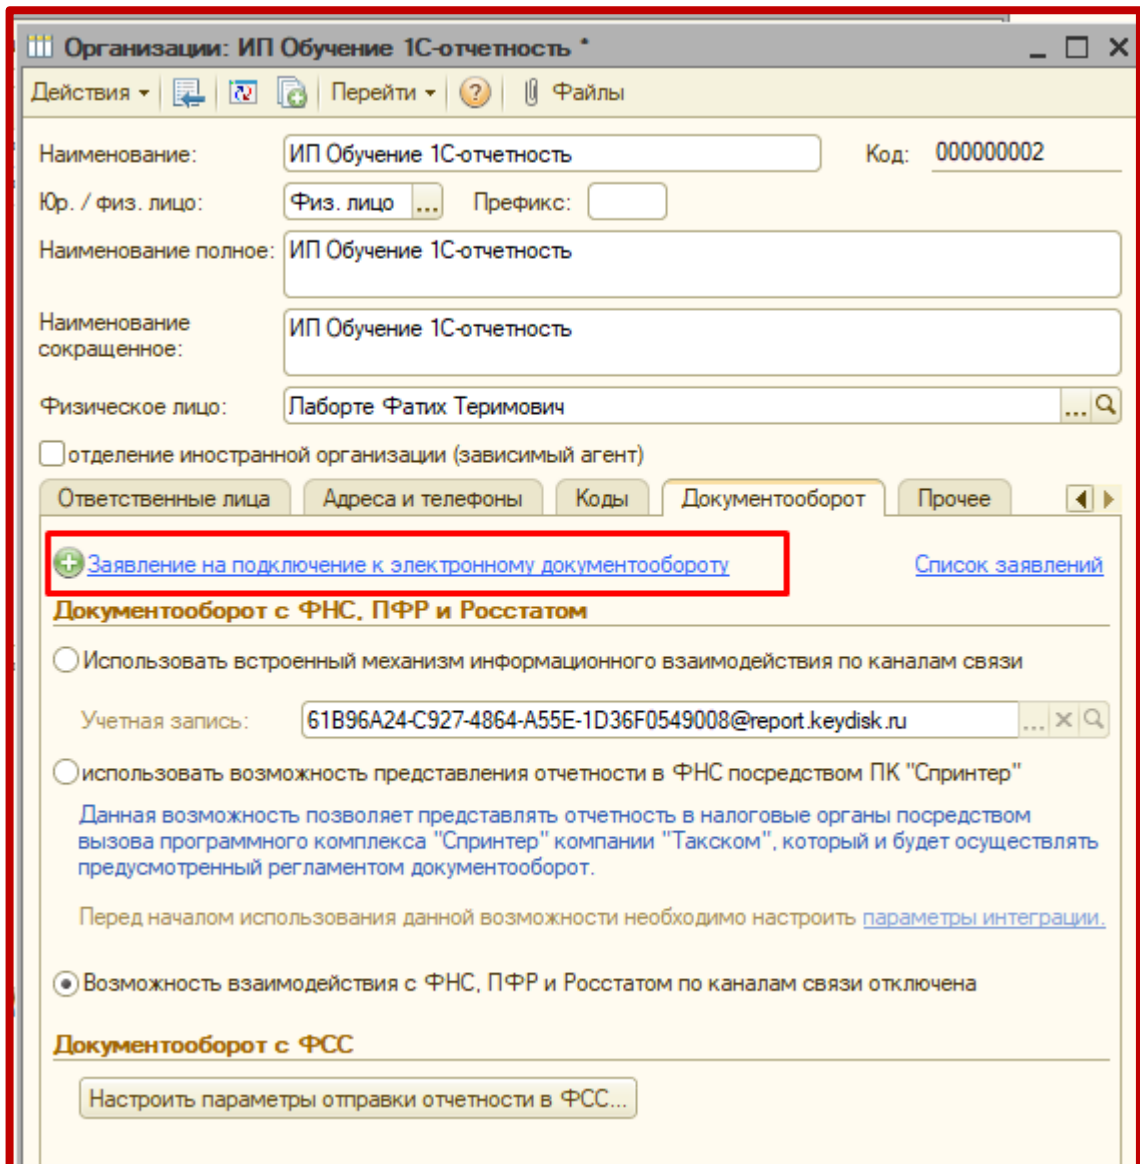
Организации: ИП Обучение 1С-отчетность *

Действия   Перейти   Файлы

Наименование: ИП Обучение 1С-отчетность   Код: 000000002

Юр. / физ. лицо: Физ. лицо ...   Префикс:

Наименование полное: ИП Обучение 1С-отчетность

Наименование сокращенное: ИП Обучение 1С-отчетность

Физическое лицо: Лаборте Фатих Теримович

отделение иностранной организации (зависимый агент)

Ответственные лица | Адреса и телефоны | Коды | Документооборот | Прочее

Заявление на подключение к электронному документообороту   Список заявлений

Документооборот с ФНС, ПФР и Росстатом

Использовать встроенный механизм информационного взаимодействия по каналам связи

Учетная запись: 61B96A24-C927-4864-A55E-1D36F0549008@report.keydisk.ru

использовать возможность представления отчетности в ФНС посредством ПК "Спринтер"

Данная возможность позволяет представлять отчетность в налоговые органы посредством вызова программного комплекса "Спринтер" компании "Такском", который и будет осуществлять предусмотренный регламентом документооборот.

Перед началом использования данной возможности необходимо настроить параметры интеграции.

Возможность взаимодействия с ФНС, ПФР и Росстатом по каналам связи отключена

Документооборот с ФСС

Настроить параметры отправки отчетности в ФСС...